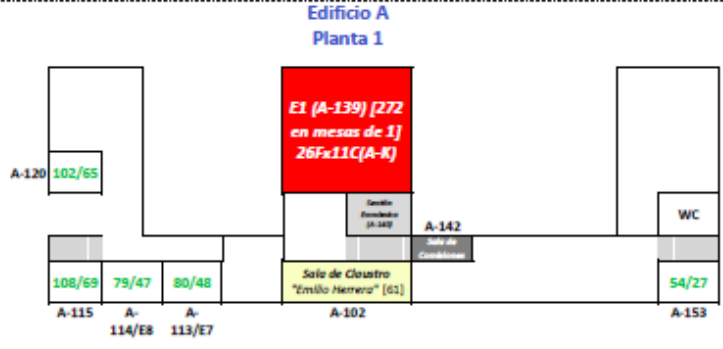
Edificio A
Planta 1

E1 (A-139) [272 en mesas de 1] 26Fx11C(A-K)

A-120 102/65

Gestión Docente (A-143)

A-142

WC

Sala de Comisiones

108/69 79/47 80/48

Sala de Claustro "Emilio Herrera" [61]

54/27

A-115 A-114/E8 A-113/E7 A-102 A-153